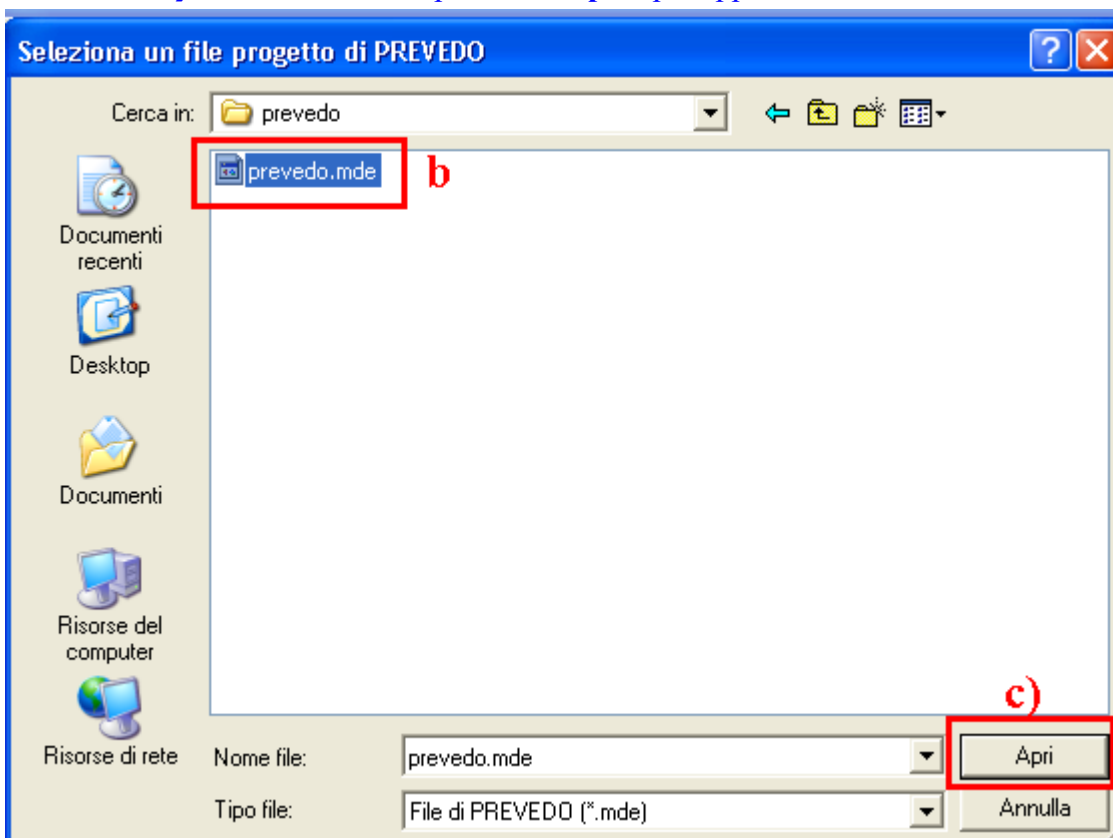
Seleziona un file progetto di PREVEDO

Cerca in: prevedo

prevedo.mde

b

Documenti recenti

Desktop

Documenti

Risorse del computer

Risorse di rete

c)

Nome file: prevedo.mde

Apri

Tipo file: File di PREVEDO (*.mde)

Annulla